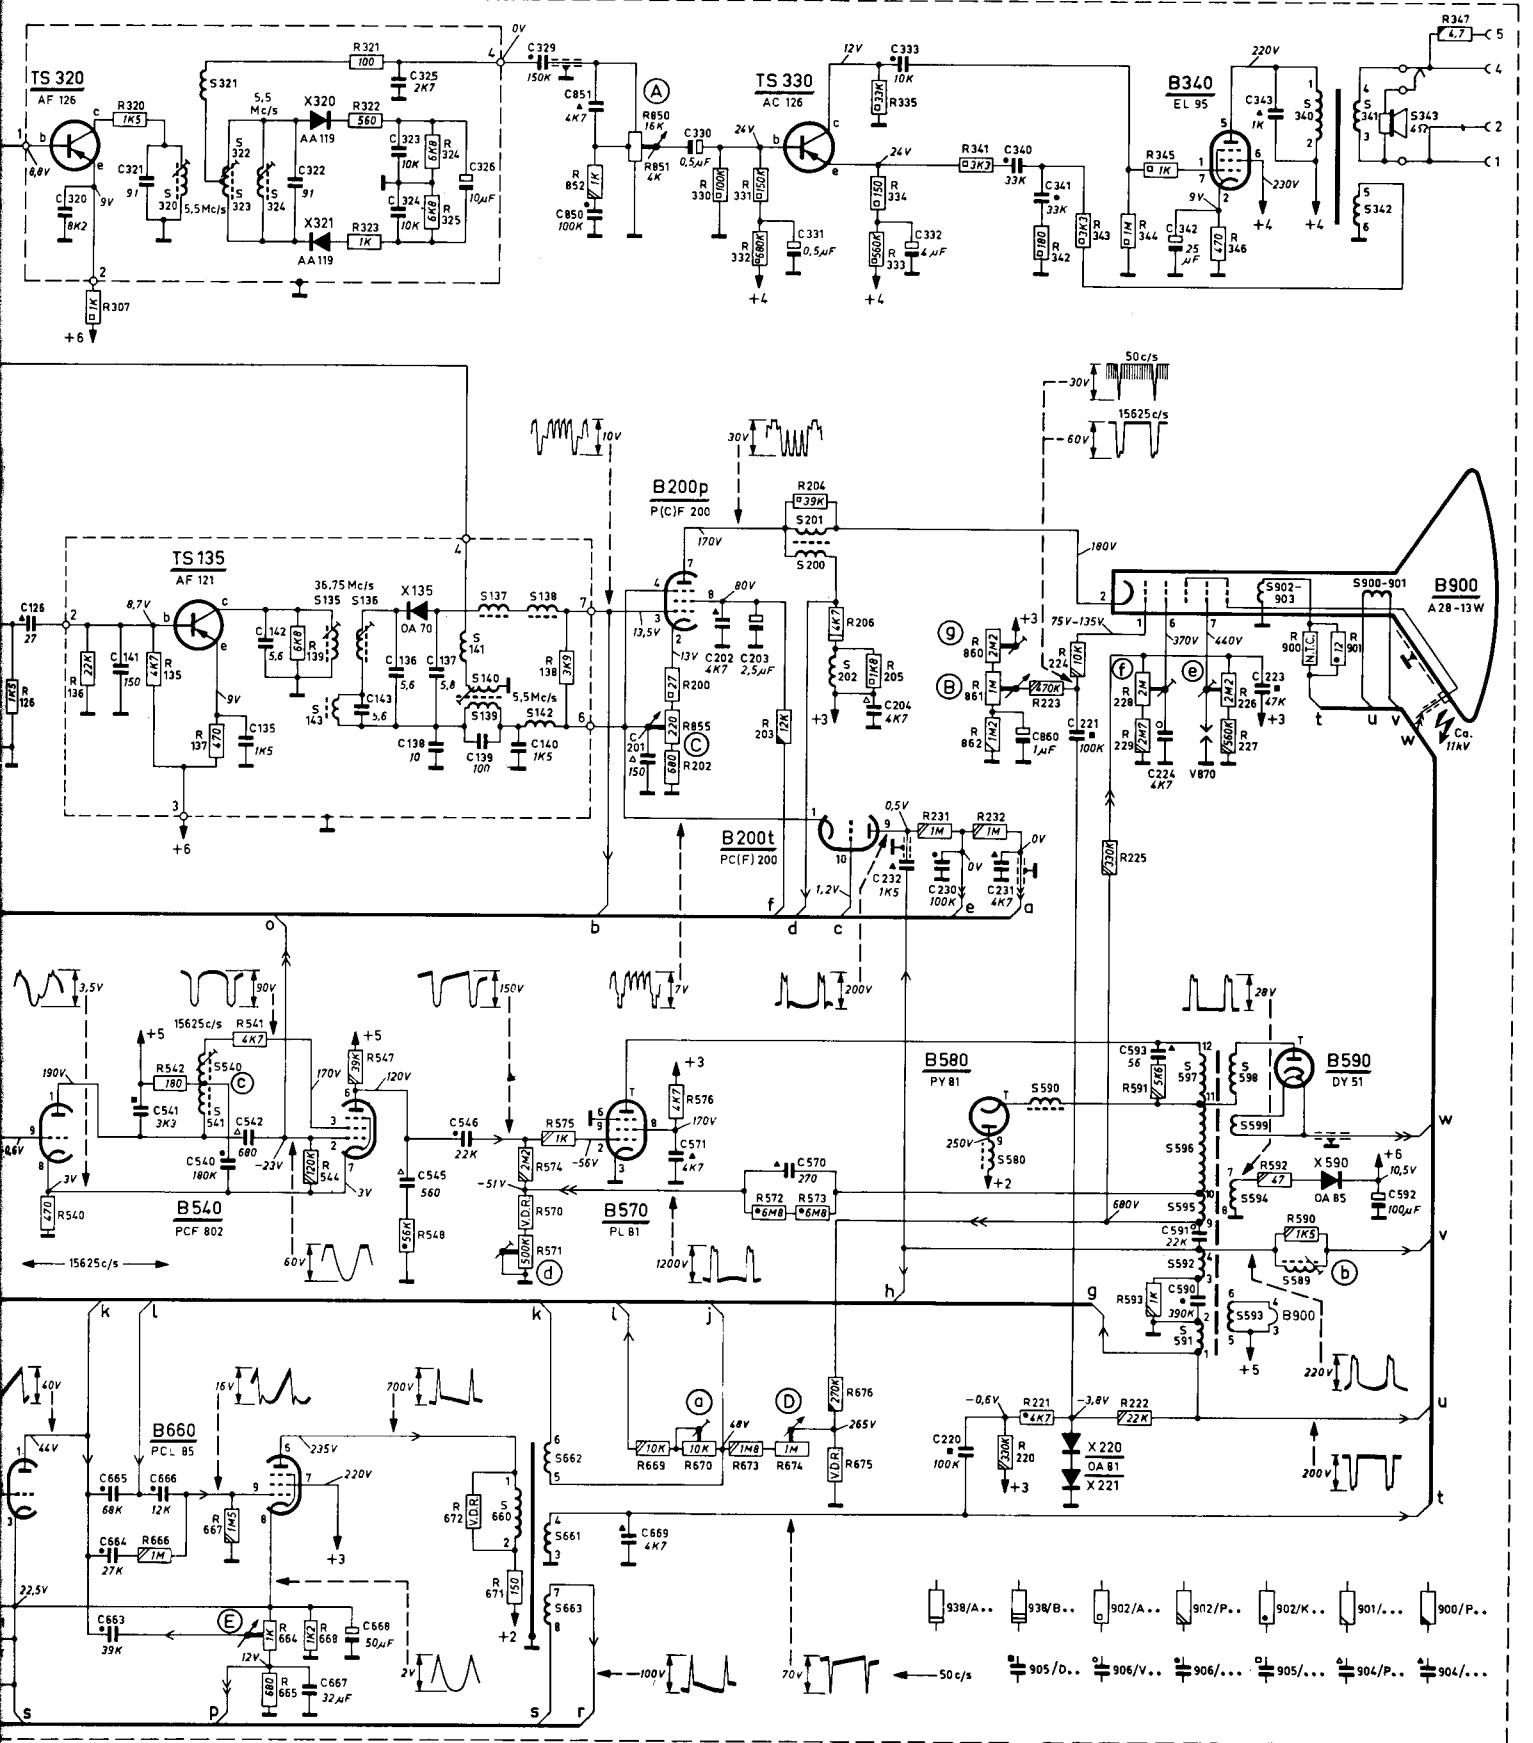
TS 320
AF 126
R321 100
0V
C329 150K
C325 2K7
S321
5,5 Mc/s
X320 AA119
R322 560
R320 1K5
C321 91
S 320
5,5Mc/s
S 322
S 323
S 324
C322 91
C323 10K
C324 10K
R 324 6K8
R 325 6K8
C326 10μF
X321 AA119
R323 1K
C 320 8K2
6,8V
9V
R307 1K
+6
C851 4K7
R 852 1K
C850 100K
A
R850 16K
R851 4K
C330 0,5μF
24V
R 330 100K
R 331 150K
R 332 680K
C331 0,5μF
+4
TS 330
AC 126
12V
C333 10K
R335 33K
24V
R 334 150
R 333 560K
C332 4μF
+4
R341 3K3
C340 33K
C341 33K
R 342 180
R 343 3K3
R345 1K
R 344 1M
B340
EL 95
220V
C343 1K
S 340
9V
C342 25μF
R 346 470
230V
+4
+4
R347 4,7
5
4
S 341
S343 4Ω
2
1
S 342
50c/s
30V
15625c/s
60V
10V
30V
B200p
P(C)F 200
R204 39K
S201
S200
170V
180V
TS 135
AF 121
C126 27
R 126 1K8
8,7V
R 136 22K
C 141 150
R 135 4K7
36,75 Mc/s
S135
S136
X135 OA 70
C 142 5,6
R 139 6K8
S137
S138
S 141
C 136 5,6
C 137 5,8
S 143
C143 5,6
S140
5,5Mc/s
S139
R 138 3K9
S142
C138 10
C139 100
C140 1K5
9V
R 137 470
C135 1K5
+6
80V
13,5V
C202 4K7
C203 2,5μF
13V
R200 27
R855 220
C
C 201 150
R202 680
R 203 12K
R206 4K7
S 202
R 205 1K8
C204 4K7
+3
B200t
PC(F) 200
0,5V
R231 1M
R232 1M
0V
C232 1K5
1,2V
C230 100K
0V
C231 4K7
f d c e a b
g
R 860 2M2
+3
B
R 861 1M
R 862 1M2
C860 1μF
75V–135V
R 224 10K
R223 470K
C 221 100K
S902–903
f
370V
440V
e
R 228 2M
R 229 2M7
C224 4K7
V870
R 226 2M2
R 227 560K
C 223 47K
+3
B900
A28-13W
S900-901
R 900 N.T.C.
R 901 12
t u v w
Ca. 11kV
R225 330K
o
3,5V
90V
15625c/s
150V
7V
200V
28V
+5
R541 4K7
R542 180
S540
C
C541 3K3
S 541
190V
170V
120V
+5
R547 39K
C542 680
-23V
C540 180K
R 544 120K
3V
3V
R540 470
B540
PCF 802
15625c/s
60V
C546 22K
C545 560
R548 56K
R575 1K
-56V
R574 2M2
-51V
R570 V.D.R.
R571 500K
d
+3
R576 4K7
170V
C571 4K7
B570
PL 81
1200V
C570 270
R572 6M8
R573 6M8
B580
PY 81
S590
250V
S580
+2
C593 56
R591 5K6
S 597
S 598
B590
DY 51
S599
S596
S594
R592 47
X590 OA 85
+6
10,5V
C592 100μF
680V
S595
C591 22K
R590 1K5
S589
b
S592
C590 390K
R593 1K
S 591
S593
B900
+5
220V
w
v
h
k l
k
40V
44V
16V
700V
B660
PCL 85
C665 68K
C666 12K
R 667 1M5
235V
220V
+3
C664 27K
R666 1M
22,5V
C663 39K
E
R 664 1K
R 668 1K2
C668 50μF
12V
R 665 680
C667 32μF
2V
R 672 V.D.R.
S 660
R 671 150
+2
S662
S661
C669 4K7
S663
100V
70V
50c/s
s p s r
l j
a
R669 10K
R670 10K
48V
R673 1M8
D
R674 1M
R676 270K
265V
R675 V.D.R.
-0,6V
C220 100K
R221 4K7
R 220 330K
+3
-3,8V
R222 22K
X220 OA 81 X221
200V
u
t
938/A..
938/B..
902/A..
902/P..
902/K..
901/...
900/P..
905/D..
906/V..
906/...
905/...
904/P..
904/...